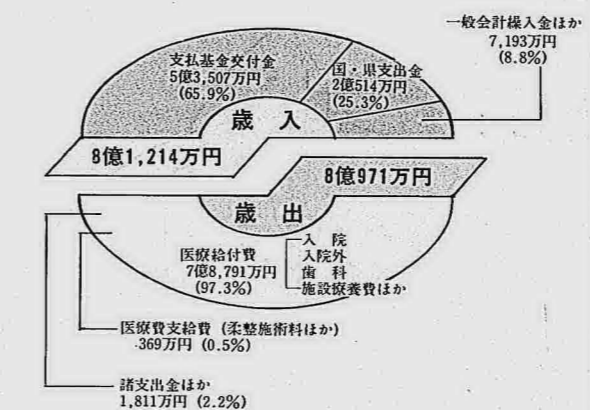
一般会計繰入金ほか
7,193万円
(8.8%)

支払基金交付金
5億3,507万円
(65.9%)

国・県支出金
2億514万円
(25.3%)

歳　入

8億1,214万円

8億971万円

歳　出

医療給付費
7億8,791万円
(97.3%)

入　院
入院外
歯　科
施設療養費ほか

医療費支給費（柔整施術料ほか）
369万円（0.5%）

諸支出金ほか
1,811万円（2.2%）